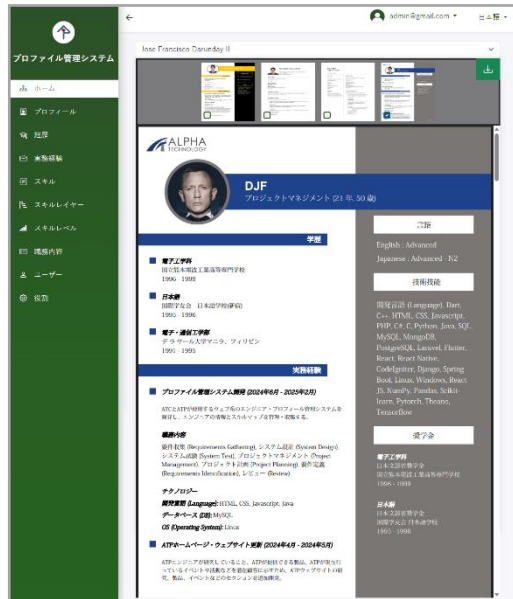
プロファイル管理システム

ホーム
プロフィール
経歴
実務経験
スキル
スキルレイヤー
スキルレベル
職務内容
ユーザー
役割

admin@gmail.com
日本語

Jose Francisco Daruelay II

ALPHA TECHNOLOGY

DJF
プロジェクトマネジメント (21 年, 50 歳)

学歴

電子工学科
国立仙台高等工業高等専門学校
1996 - 1999

日本語
国際学友会　日本語学校(東京)
1996 - 1999

電子・通信工学部
デ ラ サール大学マニラ、フィリピン
1991 - 1995

実務経験

プロファイル管理システム開発 (2024年6月 - 2025年2月)

ATCとATP内部用ウェブ系のエンジニア・プロファイル管理システムを開発し、メンバーの情報とスキルマップ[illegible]

職務内容
要件定義 (Requirements Gathering), システム設計 (System Design), システム試験 (System Test), プロジェクトマネジメント (Project Management), プロジェクト計画 (Project Planning), 要件定義 (Requirements Identification), レビュー (Review)

テクノロジー
開発言語 (Language): HTML, CSS, Javascript, Java
データベース (DB): MySQL
OS (Operating System): Linux

ATPホームページ・ウェブサイト更新 (2024年4月 - 2024年5月)

ATPエンジニアが研究していること、ATPが提供できる製品、ATPが実行しているイベント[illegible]

言語

English : Advanced
Japanese : Advanced - N2

技術技能

開発言語 (Language): Dart, C++, HTML, CSS, Javascript, PHP, C#, C, Python, Java, SQL, MySQL, MongoDB, PostgreSQL, Laravel, Flutter, React, React Native, CodeIgniter, Django, Spring Boot, Linux, Windows, React JS, NumPy, Pandas, Scikit-learn, Pytorch, Theano, TensorFlow

奨学金

電子工学科
日本文部省奨学金
国立仙台高等工業高等専門学校
1996 - 1999

日本語
日本文部省奨学金
国際学友会 日本語学校
1995 - 1996